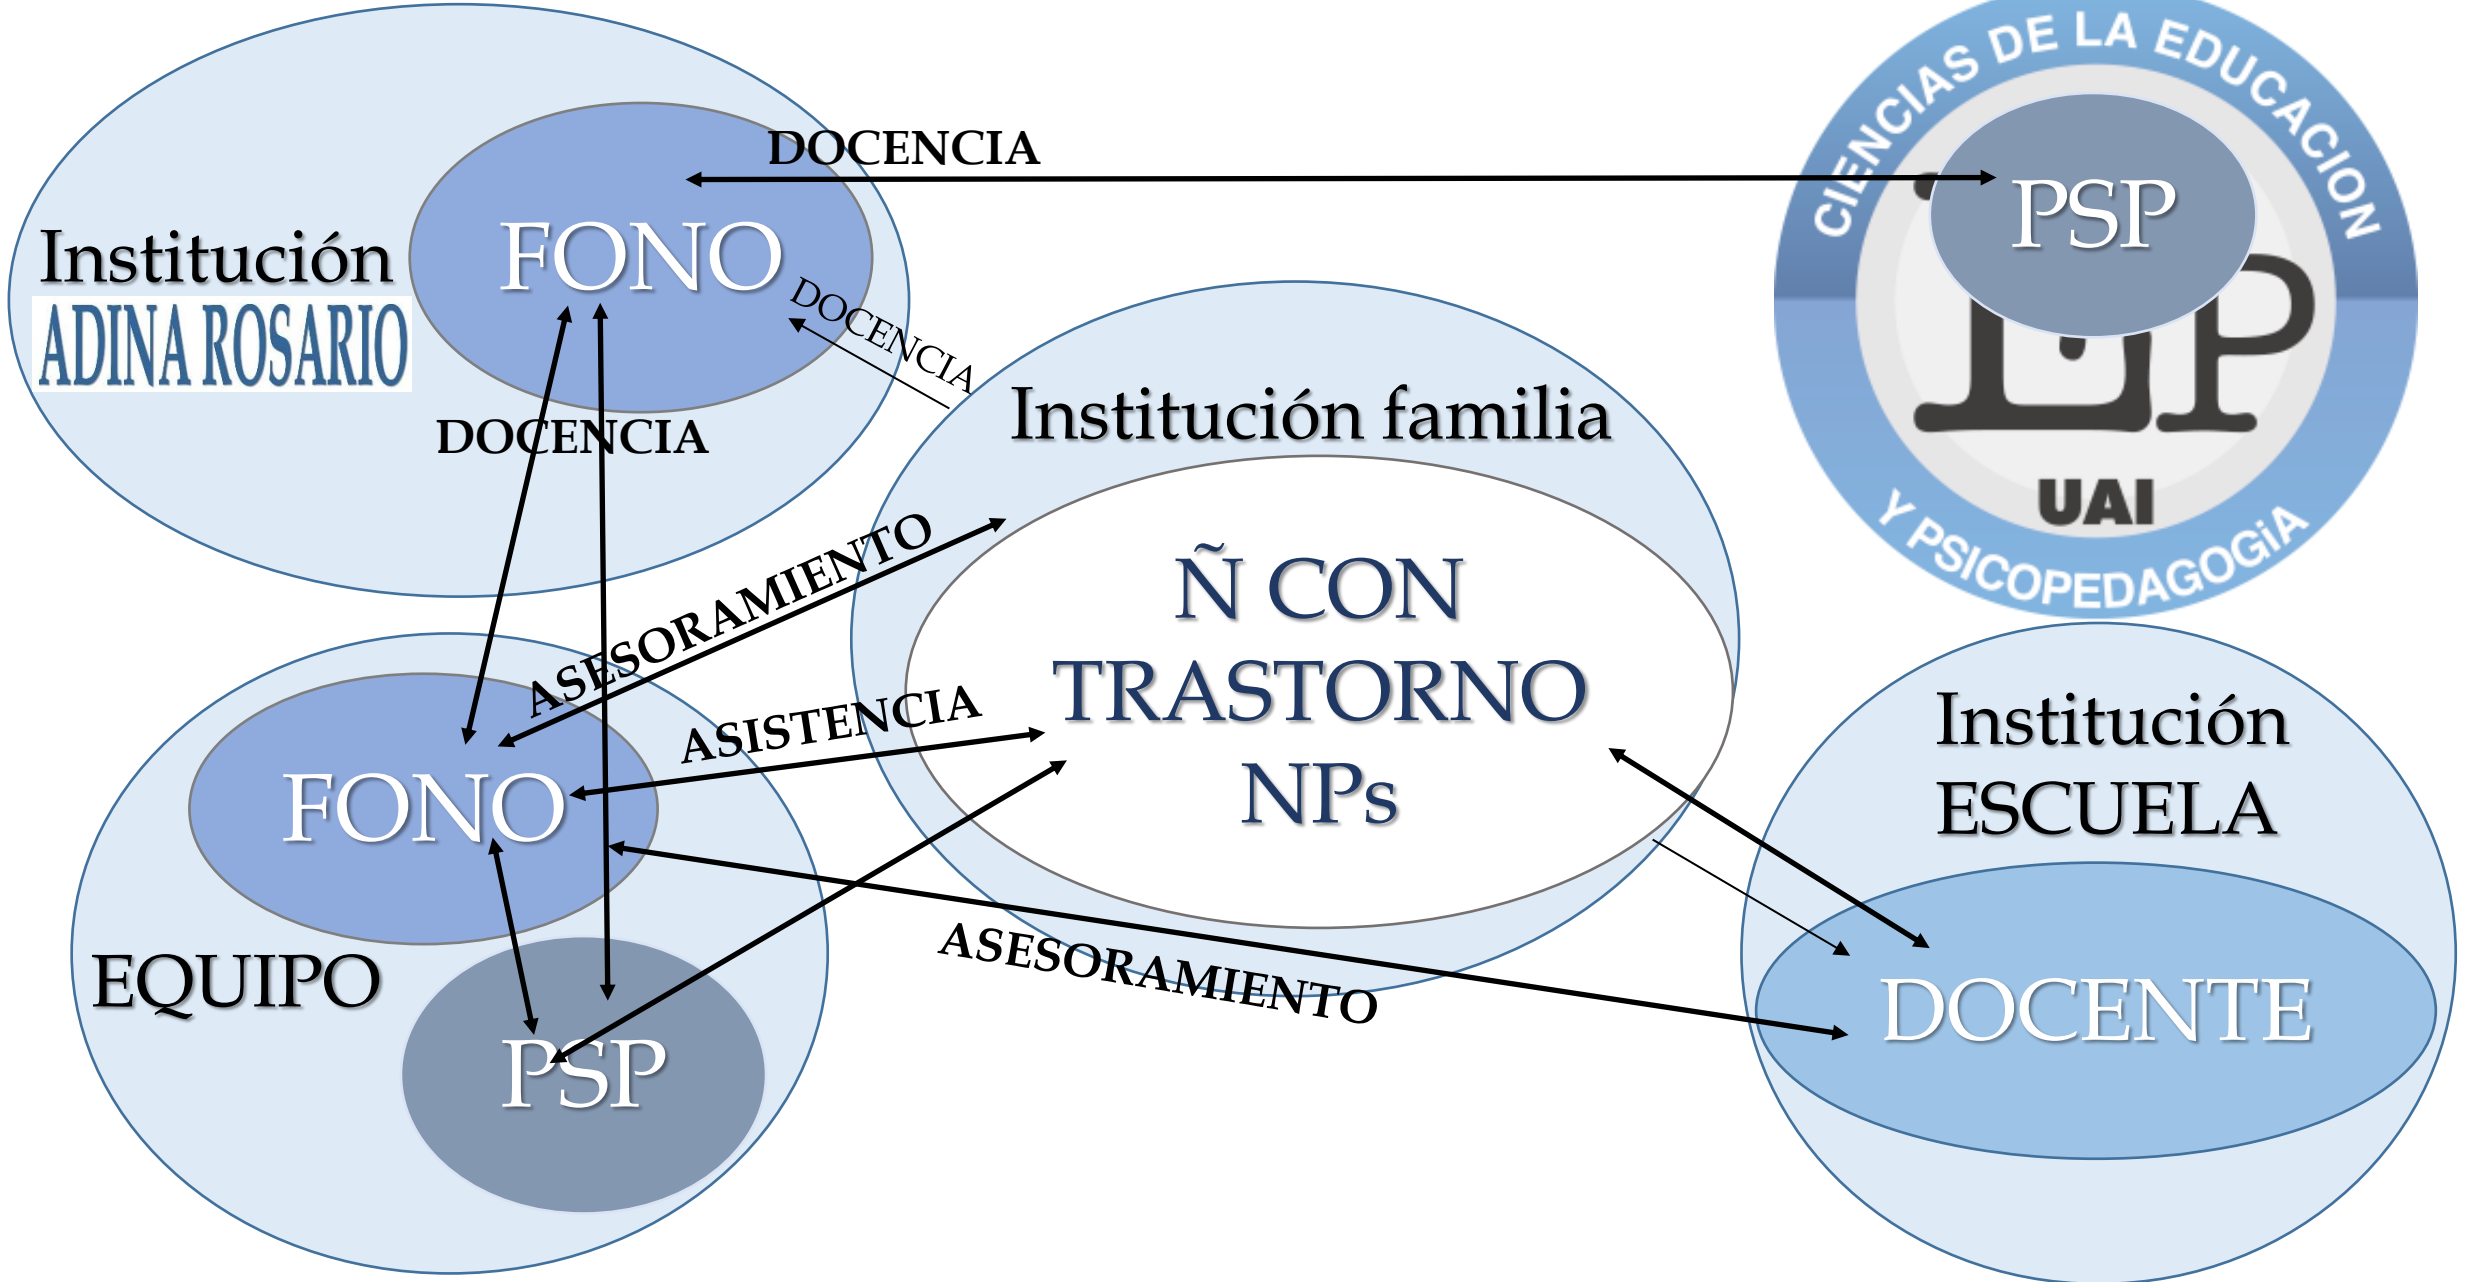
Institución
ADINA ROSARIO

FONO

DOCENCIA

PSP

CIENCIAS DE LA EDUCACION

LP

UAI

Y PSICOPEDAGOGIA

DOCENCIA

DOCENCIA

Institución familia

Ñ CON TRASTORNO NPs

ASESORAMIENTO

ASISTENCIA

FONO

EQUIPO

PSP

ASESORAMIENTO

Institución ESCUELA

DOCENTE